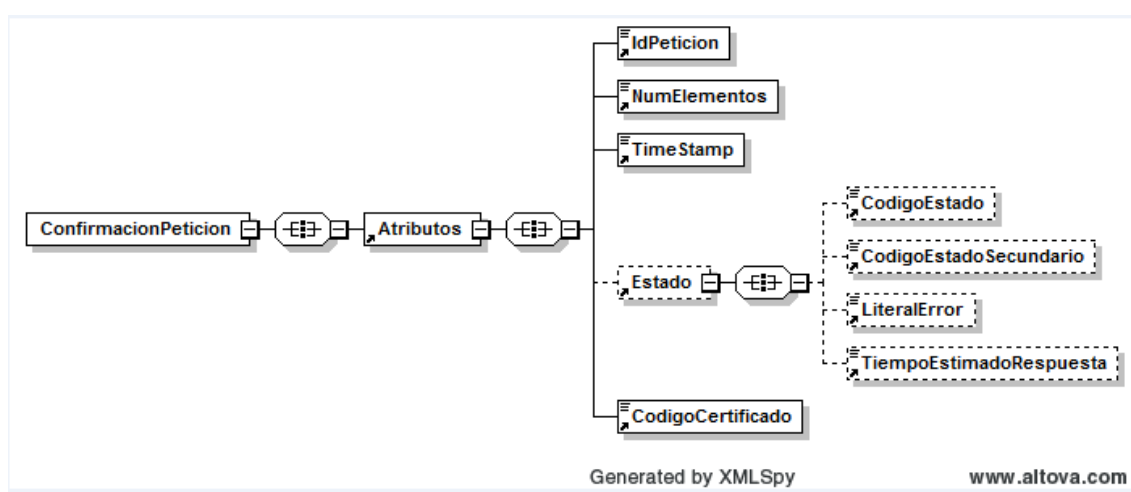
ConfirmacionPeticion

Atributos

IdPeticion

NumElementos

TimeStamp

Estado

CodigoEstado

CodigoEstadoSecundario

LiteralError

TiempoEstimadoRespuesta

CodigoCertificado

Generated by XMLSpy

www.altova.com